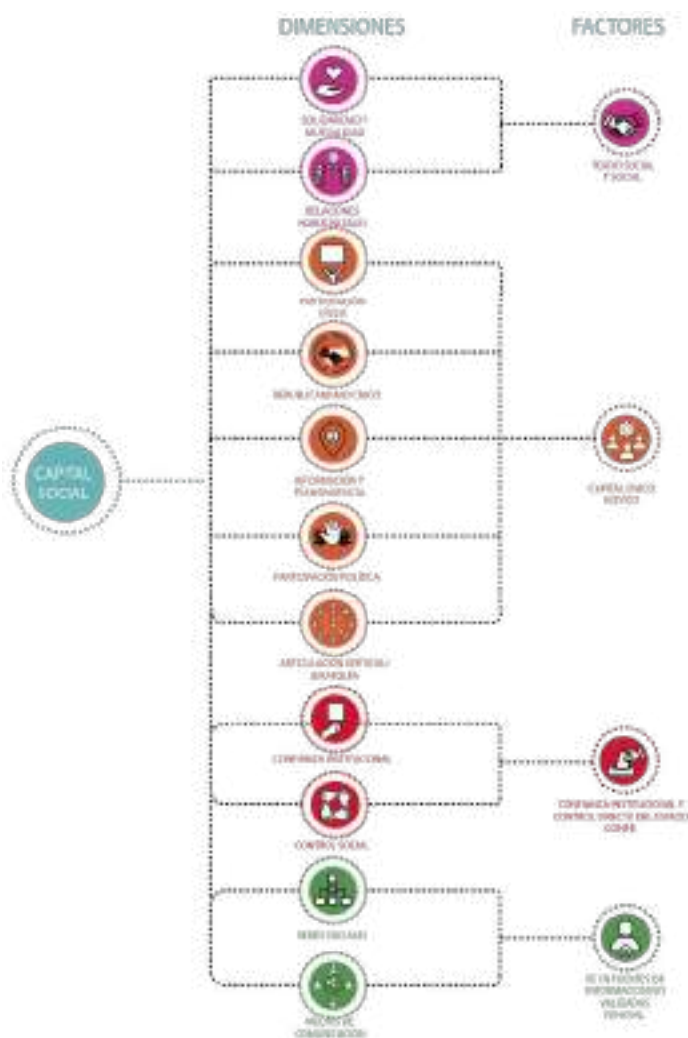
DIMENSIONES

FACTORES

CAPITAL SOCIAL

SOLIDARIDAD Y MUTUALIDAD

RELACIONES HORIZONTALES

TEJIDO SOCIAL Y SOCIAL

PARTICIPACIÓN CÍVICA

REPUBLICANISMO CÍVICO

INFORMACIÓN Y TRANSPARENCIA

PARTICIPACIÓN POLÍTICA

ARTICULACIÓN VERTICAL / JERARQUÍA

CAPITAL CÍVICO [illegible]

CONFIANZA INSTITUCIONAL

CONTROL SOCIAL

CONFIANZA INSTITUCIONAL Y CONTROL DIRECTO DEL ESTADO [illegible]

REDES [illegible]

MEDIOS DE COMUNICACIÓN

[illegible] DE INFORMACIÓN Y VALIDACIÓN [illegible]